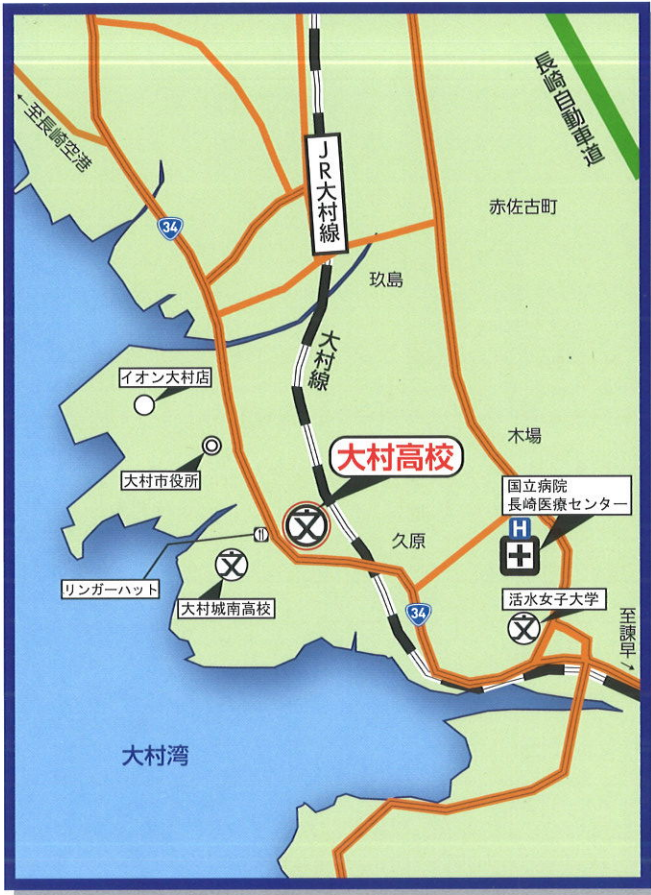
至長崎空港

長崎自動車道

34

JR大村線

赤佐古町

玖島

大村線

イオン大村店

木場

大村市役所

大村高校

国立病院
長崎医療センター

久原

H

リンガーハット

大村城南高校

34

活水女子大学

至諫早

大村湾